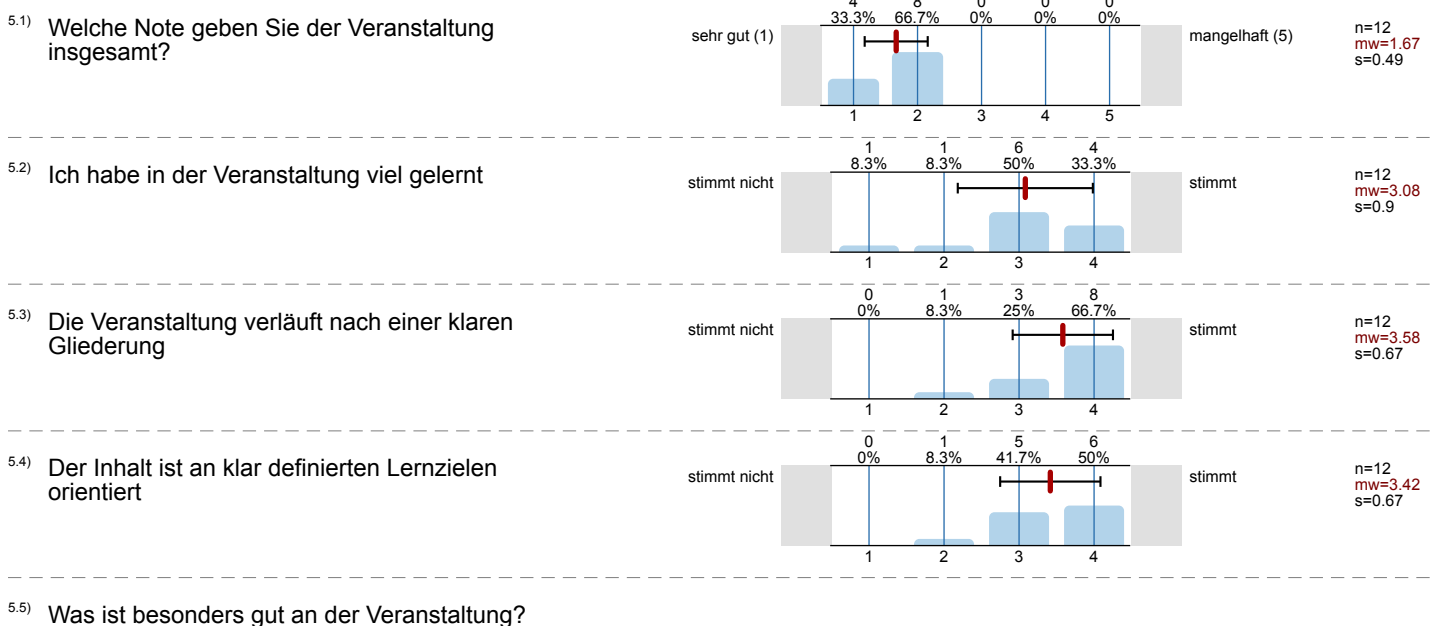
5.1) Welche Note geben Sie der Veranstaltung insgesamt?

sehr gut (1)

4
33.3%

8
66.7%

0
0%

0
0%

0
0%

1 2 3 4 5

mangelhaft (5)

n=12
mw=1.67
s=0.49

5.2) Ich habe in der Veranstaltung viel gelernt

stimmt nicht

1
8.3%

1
8.3%

6
50%

4
33.3%

1 2 3 4

stimmt

n=12
mw=3.08
s=0.9

5.3) Die Veranstaltung verläuft nach einer klaren Gliederung

stimmt nicht

0
0%

1
8.3%

3
25%

8
66.7%

1 2 3 4

stimmt

n=12
mw=3.58
s=0.67

5.4) Der Inhalt ist an klar definierten Lernzielen orientiert

stimmt nicht

0
0%

1
8.3%

5
41.7%

6
50%

1 2 3 4

stimmt

n=12
mw=3.42
s=0.67

5.5) Was ist besonders gut an der Veranstaltung?